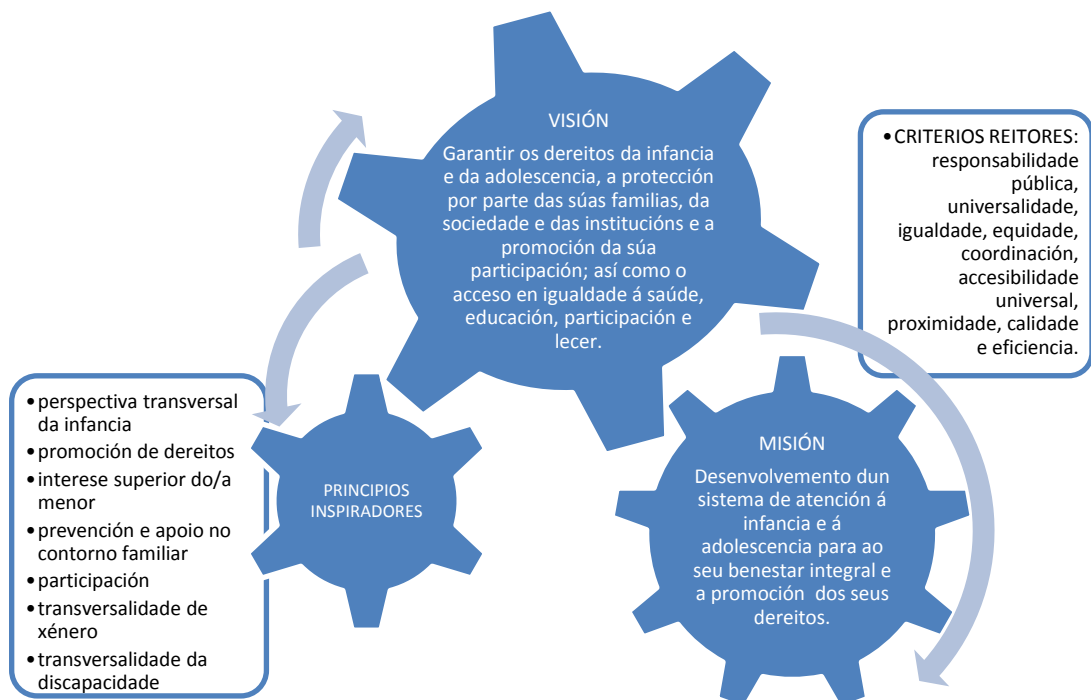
VISIÓN

Garantir os dereitos da infancia e da adolescencia, a protección por parte das súas familias, da sociedade e das institucións e a promoción da súa participación; así como o acceso en igualdade á saúde, educación, participación e lecer.

• CRITERIOS REITORES: responsabilidade pública, universalidade, igualdade, equidade, coordinación, accesibilidade universal, proximidade, calidade e eficiencia.

• perspectiva transversal da infancia
• promoción de dereitos
• interese superior do/a menor
• prevención e apoio no contorno familiar
• participación
• transversalidade de xénero
• transversalidade da discapacidade

PRINCIPIOS INSPIRADORES

MISIÓN

Desenvolvemento dun sistema de atención á infancia e á adolescencia para ao seu benestar integral e a promoción dos seus dereitos.